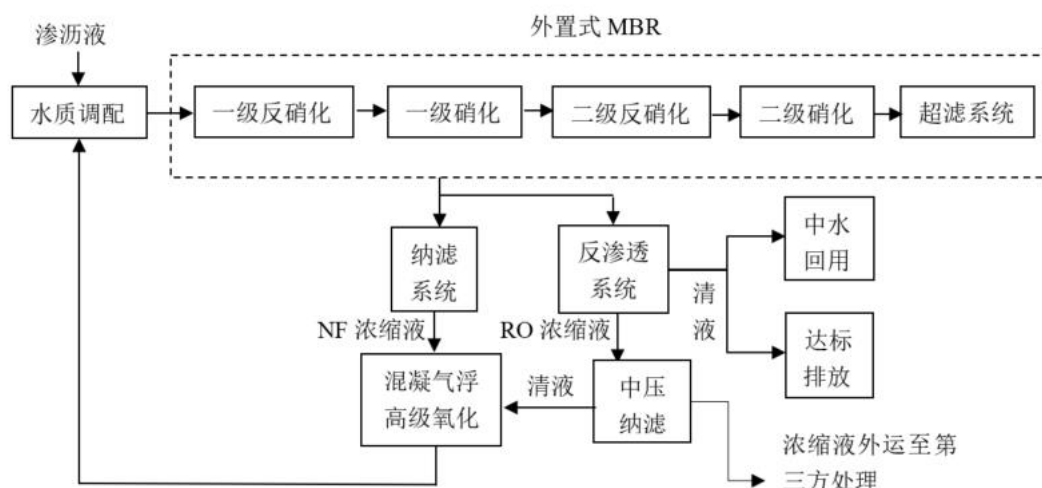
渗沥液

外置式 MBR

水质调配

一级反硝化

一级硝化

二级反硝化

二级硝化

超滤系统

纳滤系统

反渗透系统

中水回用

清液

达标排放

NF 浓缩液

RO 浓缩液

混凝气浮高级氧化

清液

中压纳滤

浓缩液外运至第三方处理